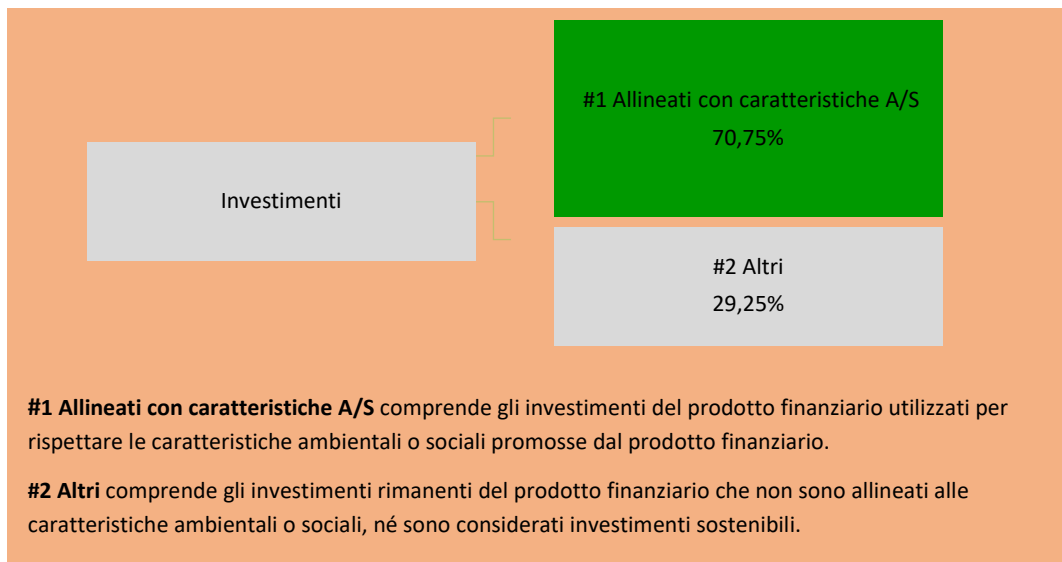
#1 Allineati con caratteristiche A/S
70,75%

Investimenti

#2 Altri
29,25%

**#1 Allineati con caratteristiche A/S** comprende gli investimenti del prodotto finanziario utilizzati per rispettare le caratteristiche ambientali o sociali promosse dal prodotto finanziario.

**#2 Altri** comprende gli investimenti rimanenti del prodotto finanziario che non sono allineati alle caratteristiche ambientali o sociali, né sono considerati investimenti sostenibili.